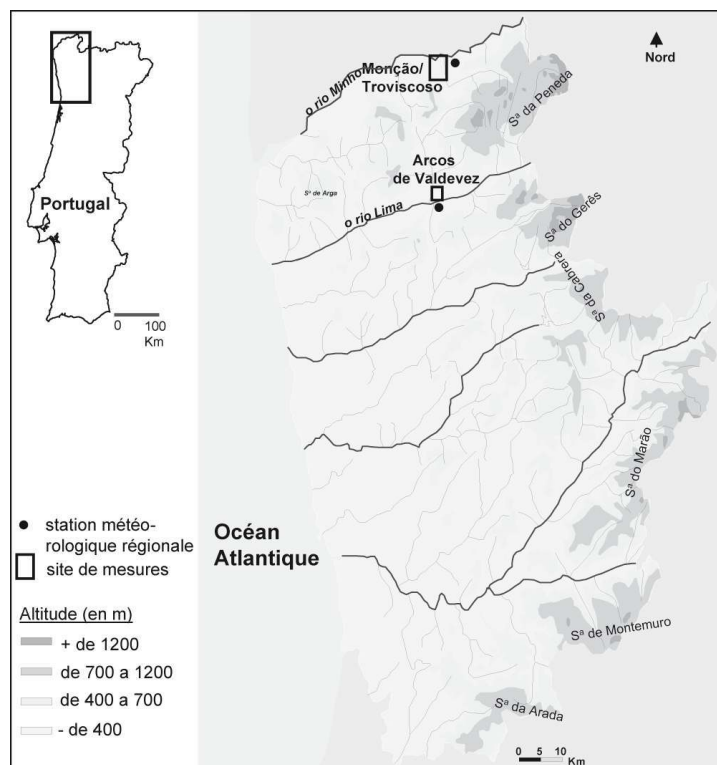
Nord

Portugal

0 100
Km

o rio Minho

Monção/
Troviscoso

Sª da Peneda

Arcos
de Valdevez

Sª de Arga

o rio Lima

Sª do Gerês

Sª da Cabreira

Sª do Marão

• station météo-
rologique régionale
site de mesures

Océan
Atlantique

Altitude (en m)
+ de 1200
de 700 a 1200
de 400 a 700
- de 400

Sª de Montemuro

Sª da Arada

0 5 10
Km